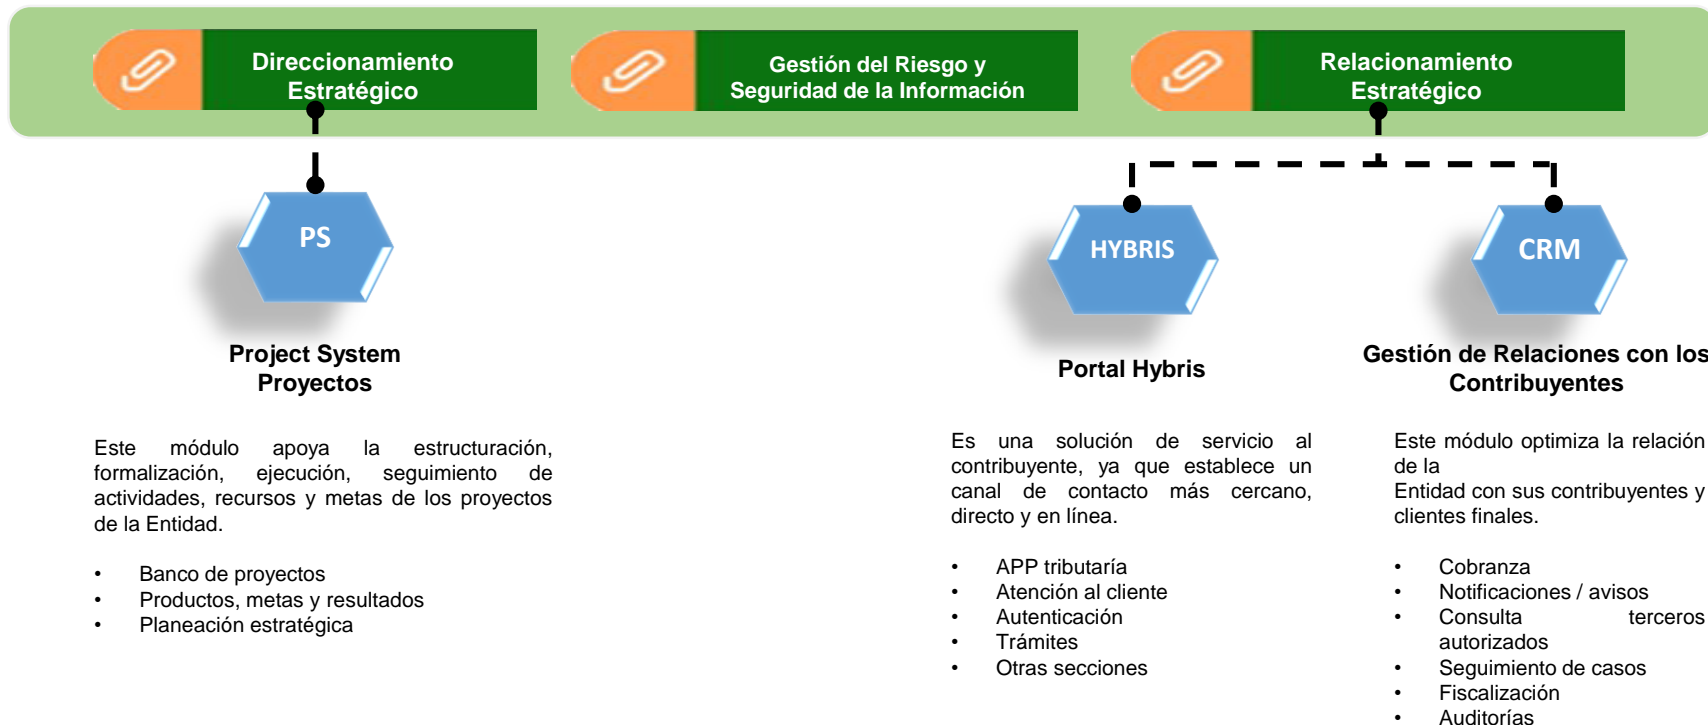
Direccionamiento Estratégico

Gestión del Riesgo y Seguridad de la Información

Relacionamiento Estratégico

PS

HYBRIS

CRM

Project System
Proyectos

Portal Hybris

Gestión de Relaciones con los Contribuyentes

Este módulo apoya la estructuración, formalización, ejecución, seguimiento de actividades, recursos y metas de los proyectos de la Entidad.

• Banco de proyectos
• Productos, metas y resultados
• Planeación estratégica

Es una solución de servicio al contribuyente, ya que establece un canal de contacto más cercano, directo y en línea.

• APP tributaría
• Atención al cliente
• Autenticación
• Trámites
• Otras secciones

Este módulo optimiza la relación de la
Entidad con sus contribuyentes y clientes finales.

• Cobranza
• Notificaciones / avisos
• Consulta terceros autorizados
• Seguimiento de casos
• Fiscalización
• Auditorías